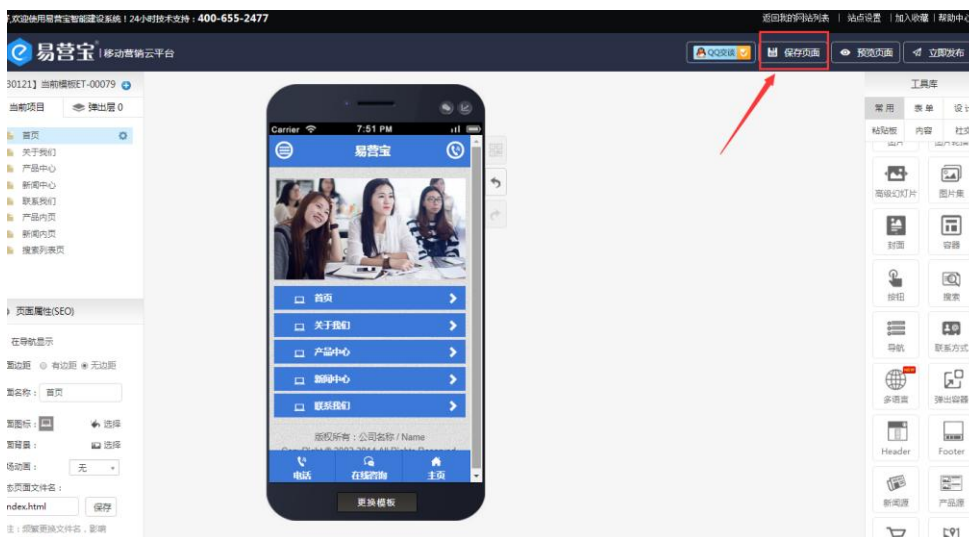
好,欢迎使用易营宝智能建站系统！24小时技术支持：400-655-2477

返回我的网站列表 | 站点设置 | 加入收藏 | 帮助中心

易营宝 | 移动营销云平台

QQ交谈

保存页面

预览页面

立即发布

30121】当前模板ET-00079

当前项目

弹出层 0

首页

关于我们

产品中心

新闻中心

联系我们

产品内页

新闻内页

搜索列表页

页面属性(SEO)

在导航显示

面边距 有边距 无边距

面名称： 首页

面图标：

选择

面背景：

选择

场动画：

无

态页面文件名：

ndex.html

保存

注：频繁更换文件名，影响

Carrier

7:51 PM

易营宝

首页

关于我们

产品中心

新闻中心

联系我们

版权所有：公司名称 / Name

电话

在线咨询

主页

更换模板

工具库

常用

表单

设

粘贴板

内容

社

高级幻灯片

图片集

封面

容器

按钮

搜索

导航

联系方式

NEW

多语言

弹出容器

Header

Footer

新闻源

产品源